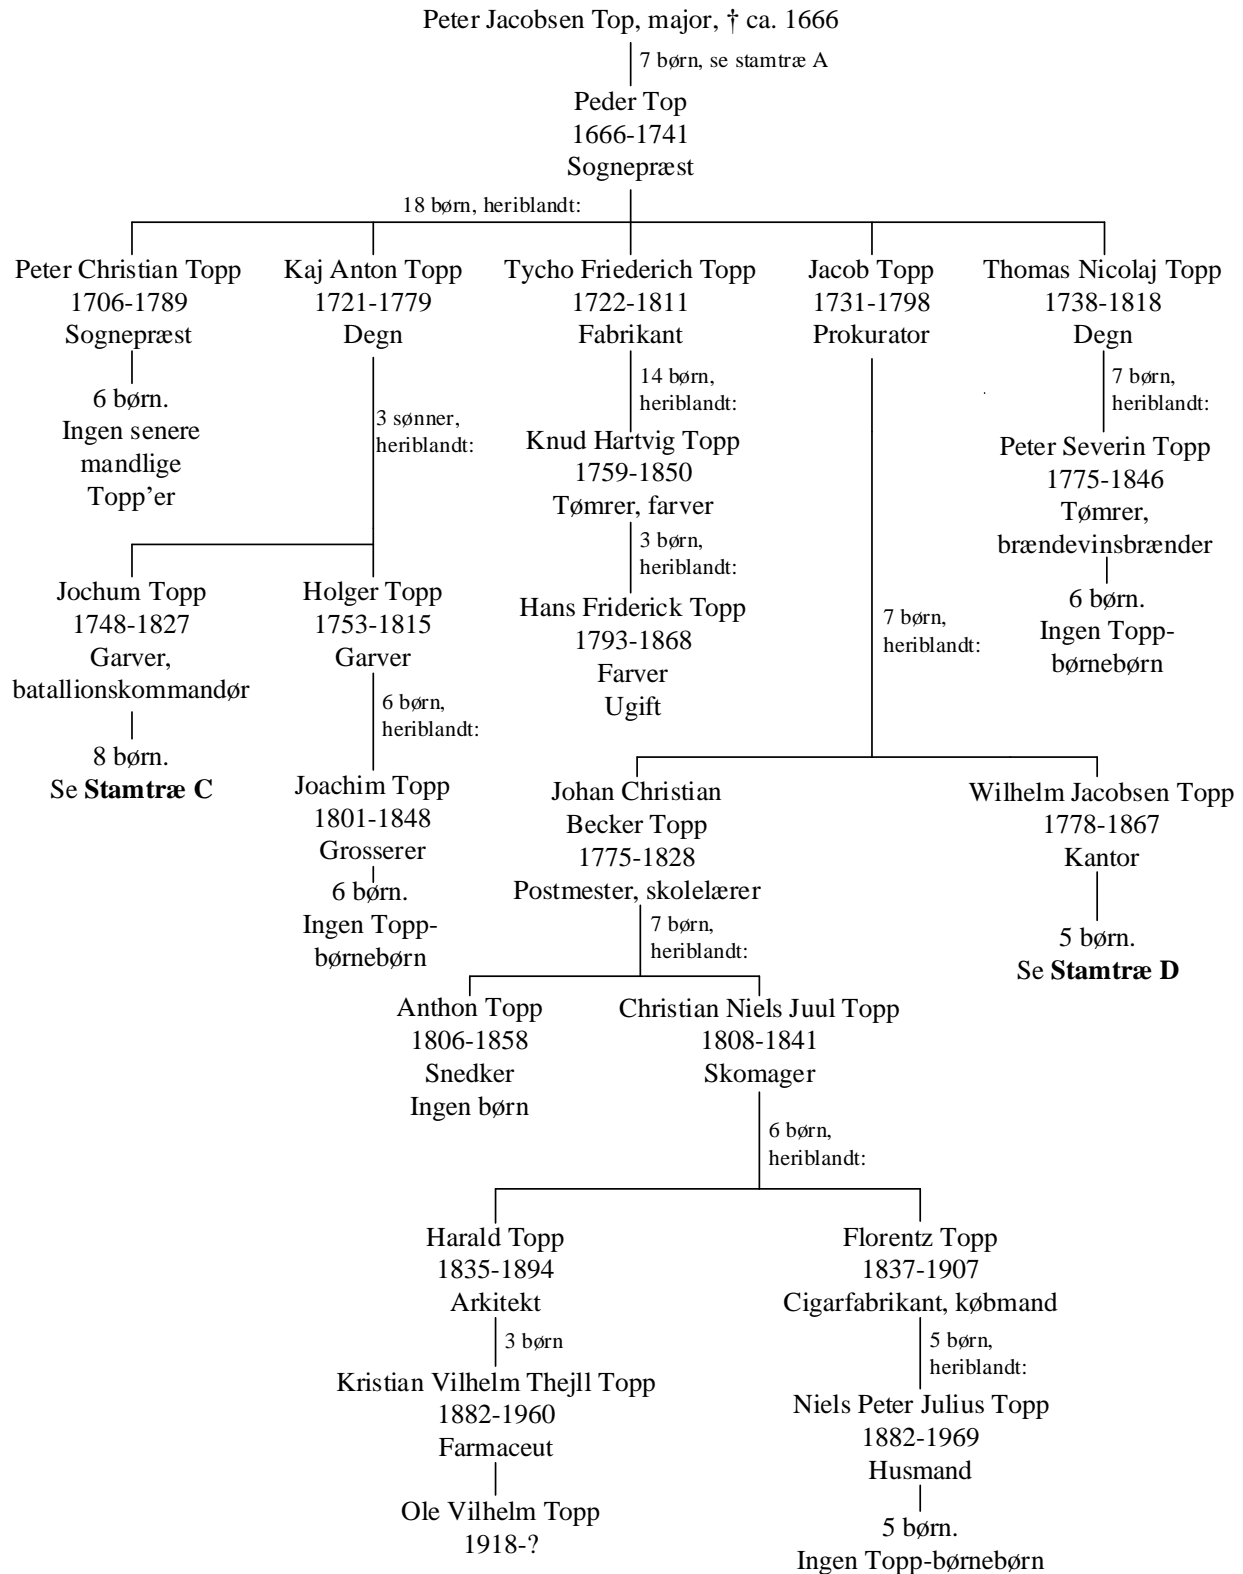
Peter Jacobsen Top, major, † ca. 1666

7 børn, se stamtræ A

Peder Top
1666-1741
Sognepræst

18 børn, heriblandt:

Peter Christian Topp
1706-1789
Sognepræst

6 børn.
Ingen senere mandlige Topp'er

Kaj Anton Topp
1721-1779
Degn

3 sønner, heriblandt:

Jochum Topp
1748-1827
Garver, batallionskommandør

8 børn.
Se **Stamtræ C**

Holger Topp
1753-1815
Garver

6 børn, heriblandt:

Joachim Topp
1801-1848
Grosserer

6 børn.
Ingen Topp-børnebørn

Tycho Friederich Topp
1722-1811
Fabrikant

14 børn, heriblandt:

Knud Hartvig Topp
1759-1850
Tømrer, farver

3 børn, heriblandt:

Hans Friderick Topp
1793-1868
Farver
Ugift

Jacob Topp
1731-1798
Prokurator

7 børn, heriblandt:

Johan Christian Becker Topp
1775-1828
Postmester, skolelærer

7 børn, heriblandt:

Anthon Topp
1806-1858
Snedker
Ingen børn

Christian Niels Juul Topp
1808-1841
Skomager

6 børn, heriblandt:

Harald Topp
1835-1894
Arkitekt

3 børn

Kristian Vilhelm Thejll Topp
1882-1960
Farmaceut

Ole Vilhelm Topp
1918-?

Florentz Topp
1837-1907
Cigarfabrikant, købmand

5 børn, heriblandt:

Niels Peter Julius Topp
1882-1969
Husmand

5 børn.
Ingen Topp-børnebørn

Wilhelm Jacobsen Topp
1778-1867
Kantor

5 børn.
Se **Stamtræ D**

Thomas Nicolaj Topp
1738-1818
Degn

7 børn, heriblandt:

Peter Severin Topp
1775-1846
Tømrer, brændevinsbrænder

6 børn.
Ingen Topp-børnebørn